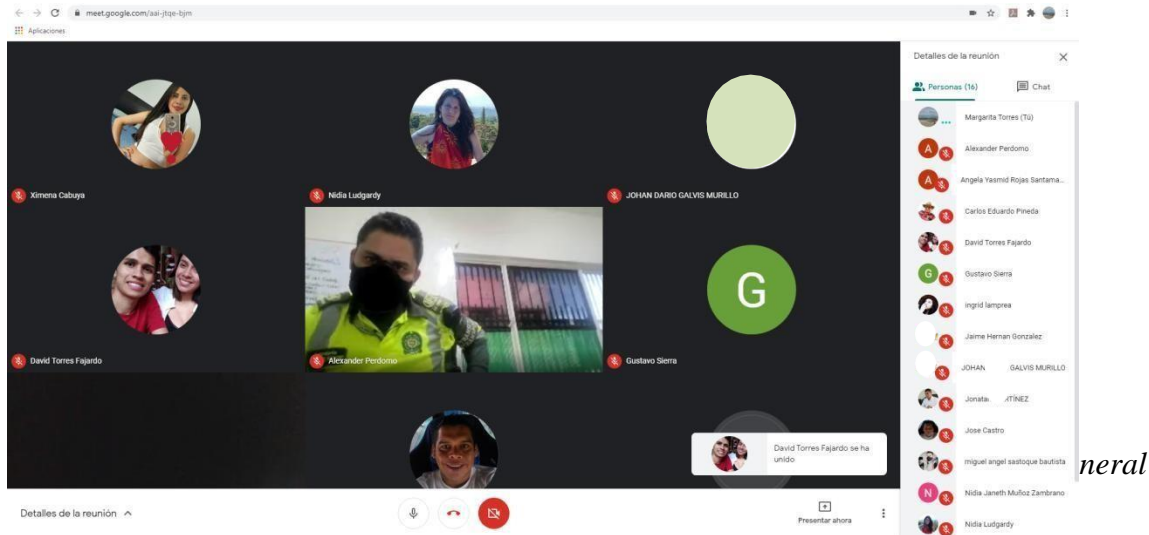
meet.google.com/aai-jtqe-bjm
Aplicaciones

Ximena Cabuya
Nidia Ludgardy
JOHAN DARIO GALVIS MURILLO
David Torres Fajardo
Alexander Perdomo
G
Gustavo Sierra

David Torres Fajardo se ha unido

Detalles de la reunión
Presentar ahora

Detalles de la reunión
Personas (16)
Chat
Margarita Torres (Tú)
A
Alexander Perdomo
A
Angela Yasmid Rojas Santama...
Carlos Eduardo Pineda
David Torres Fajardo
G
Gustavo Sierra
ingrid lamprea
Jaime Hernan Gonzalez
JOHAN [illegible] GALVIS MURILLO
Jonata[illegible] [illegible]TÍNEZ
Jose Castro
miguel angel sastoque bautista
N
Nidia Janeth Muñoz Zambrano
Nidia Ludgardy

neral